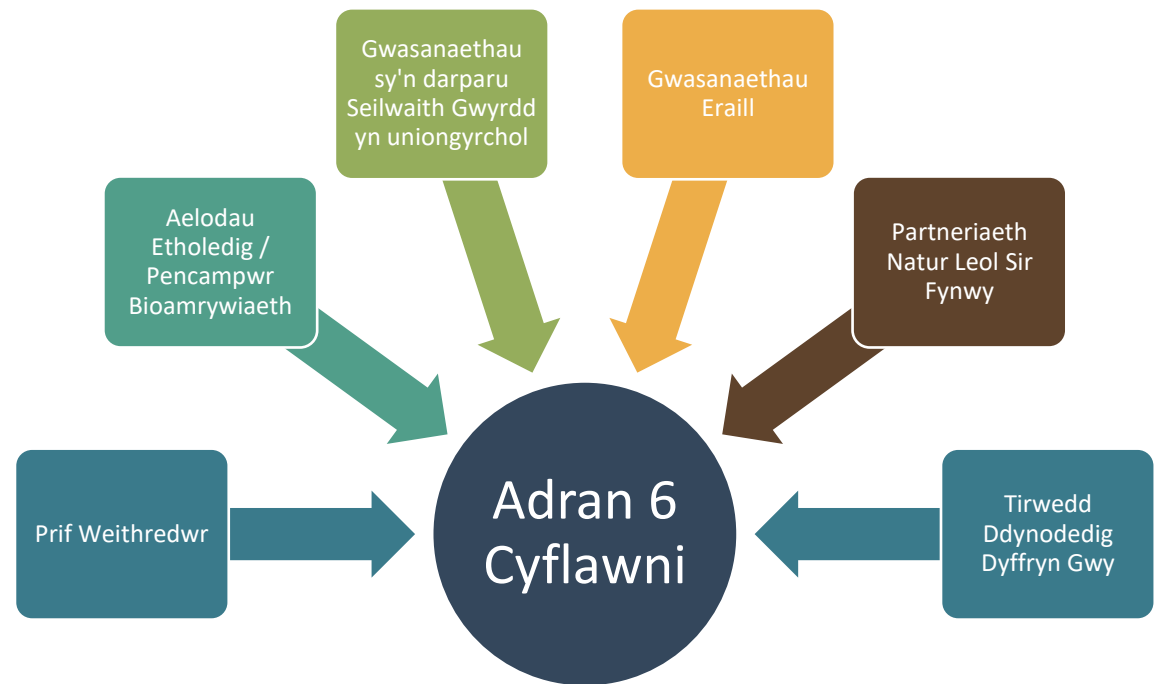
Gwasanaethau sy'n darparu Seilwaith Gwyrdd yn uniongyrchol

Gwasanaethau Eraill

Aelodau Etholedig / Pencampwr Bioamrywiaeth

Partneriaeth Natur Leol Sir Fynwy

Prif Weithredwr

Adran 6 Cyflawni

Tirwedd Ddynodedig Dyffryn Gwy